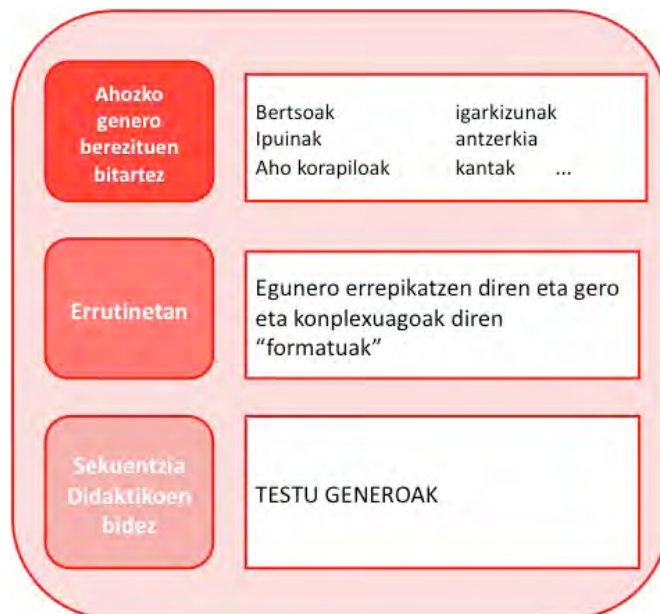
Ahozko genero berezituen bitartez

Bertsoak igarkizunak
Ipuinak antzerkia
Aho korapiloak kantak ...

Errutinetan

Egunero errepikatzen diren eta gero eta konplexuagoak diren "formatuak"

Sekuentzia Didaktikoen bidez

TESTU GENEROAK